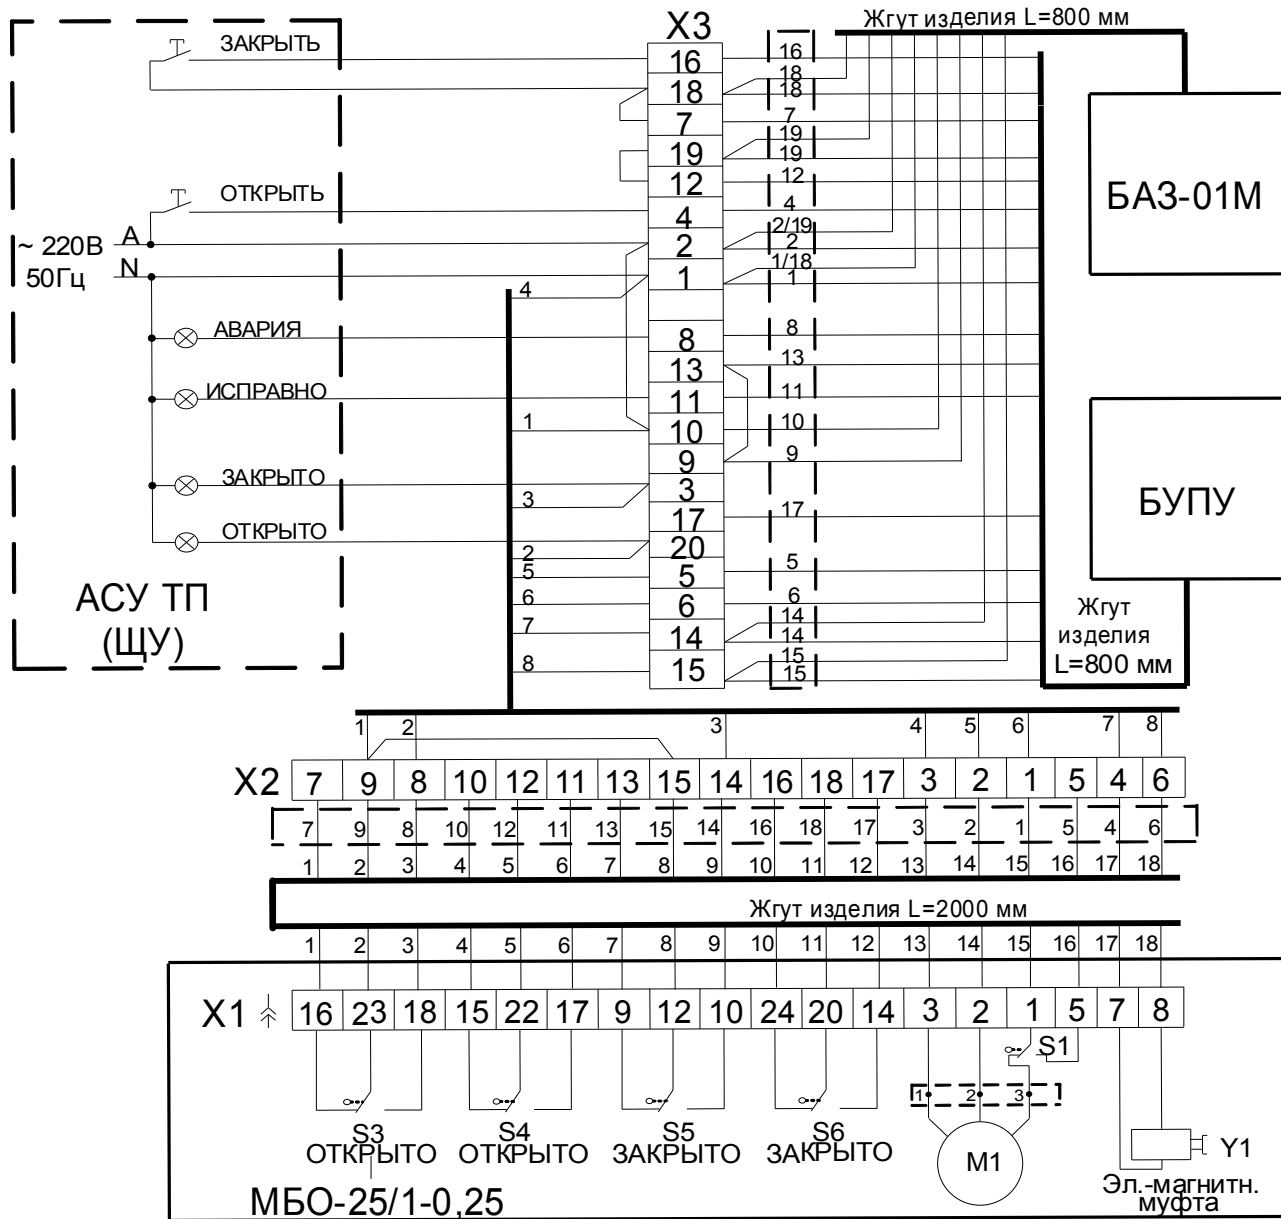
X3

Жгут изделия L=800 мм

ЗАКРЫТЬ

16
18
7
19
12
4
2
1

8
13
11
10
9
3
17
20
5
6
14
15

16
18
18
7
19
19
12
4
2/19
2
1/18
1
8
13
11
10
9
17
5
6
14
14
15
15

БАЗ-01М

ОТКРЫТЬ

~ 220В
50Гц
A
N

4

АВАРИЯ

ИСПРАВНО

1

ЗАКРЫТО

3

ОТКРЫТО

2
5
6
7
8

БУПУ

АСУ ТП
(ЩУ)

Жгут изделия L=800 мм

1 2 3 4 5 6 7 8

X2

| 7 | 9 | 8 | 10 | 12 | 11 | 13 | 15 | 14 | 16 | 18 | 17 | 3 | 2 | 1 | 5 | 4 | 6 |
|---|---|---|---|---|---|---|---|---|---|---|---|---|---|---|---|---|---|

| 7 | 9 | 8 | 10 | 12 | 11 | 13 | 15 | 14 | 16 | 18 | 17 | 3 | 2 | 1 | 5 | 4 | 6 |
|---|---|---|---|---|---|---|---|---|---|---|---|---|---|---|---|---|---|
| 1 | 2 | 3 | 4 | 5 | 6 | 7 | 8 | 9 | 10 | 11 | 12 | 13 | 14 | 15 | 16 | 17 | 18 |

Жгут изделия L=2000 мм

| 1 | 2 | 3 | 4 | 5 | 6 | 7 | 8 | 9 | 10 | 11 | 12 | 13 | 14 | 15 | 16 | 17 | 18 |
|---|---|---|---|---|---|---|---|---|---|---|---|---|---|---|---|---|---|

X1

| 16 | 23 | 18 | 15 | 22 | 17 | 9 | 12 | 10 | 24 | 20 | 14 | 3 | 2 | 1 | 5 | 7 | 8 |
|---|---|---|---|---|---|---|---|---|---|---|---|---|---|---|---|---|---|

S1

1 2 3

S3
ОТКРЫТО

S4
ОТКРЫТО

S5
ЗАКРЫТО

S6
ЗАКРЫТО

M1

Y1

Эл.-магнитн.
муфта

МБО-25/1-0,25